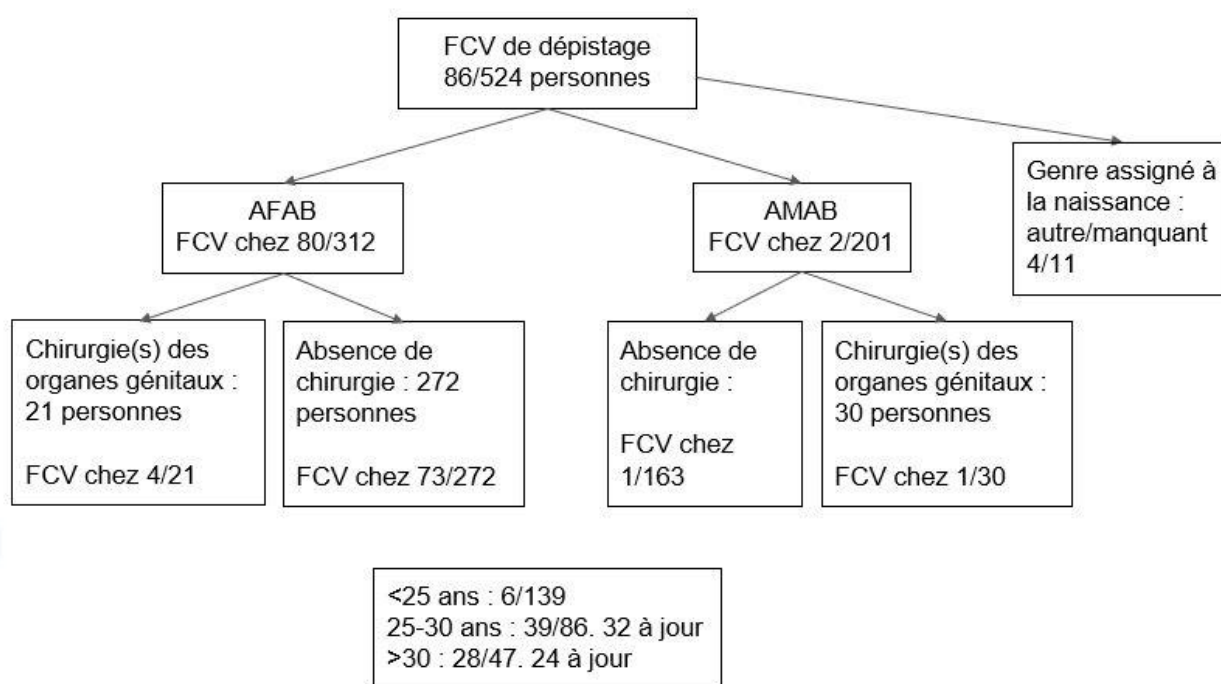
FCV de dépistage
86/524 personnes

AFAB
FCV chez 80/312

AMAB
FCV chez 2/201

Genre assigné à la naissance : autre/manquant 4/11

Chirurgie(s) des organes génitaux : 21 personnes

FCV chez 4/21

Absence de chirurgie : 272 personnes

FCV chez 73/272

Absence de chirurgie :

FCV chez 1/163

Chirurgie(s) des organes génitaux : 30 personnes

FCV chez 1/30

<25 ans : 6/139
25-30 ans : 39/86. 32 à jour
>30 : 28/47. 24 à jour